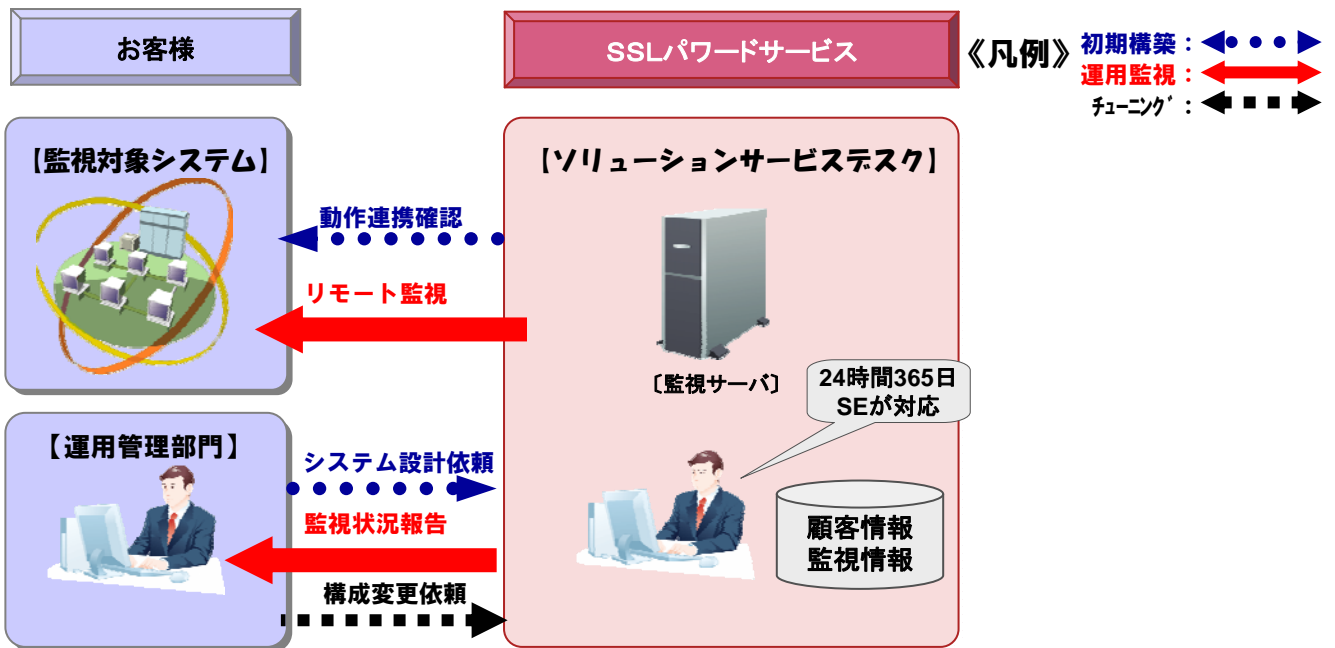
お客様

SSLパワードサービス

《凡例》 初期構築：
運用監視：
ﾁｭｰﾆﾝｸﾞ：

【監視対象システム】

【ソリューションサービスデスク】

動作連携確認

リモート監視

〔監視サーバ〕

24時間365日
SEが対応

【運用管理部門】

システム設計依頼

監視状況報告

顧客情報
監視情報

構成変更依頼